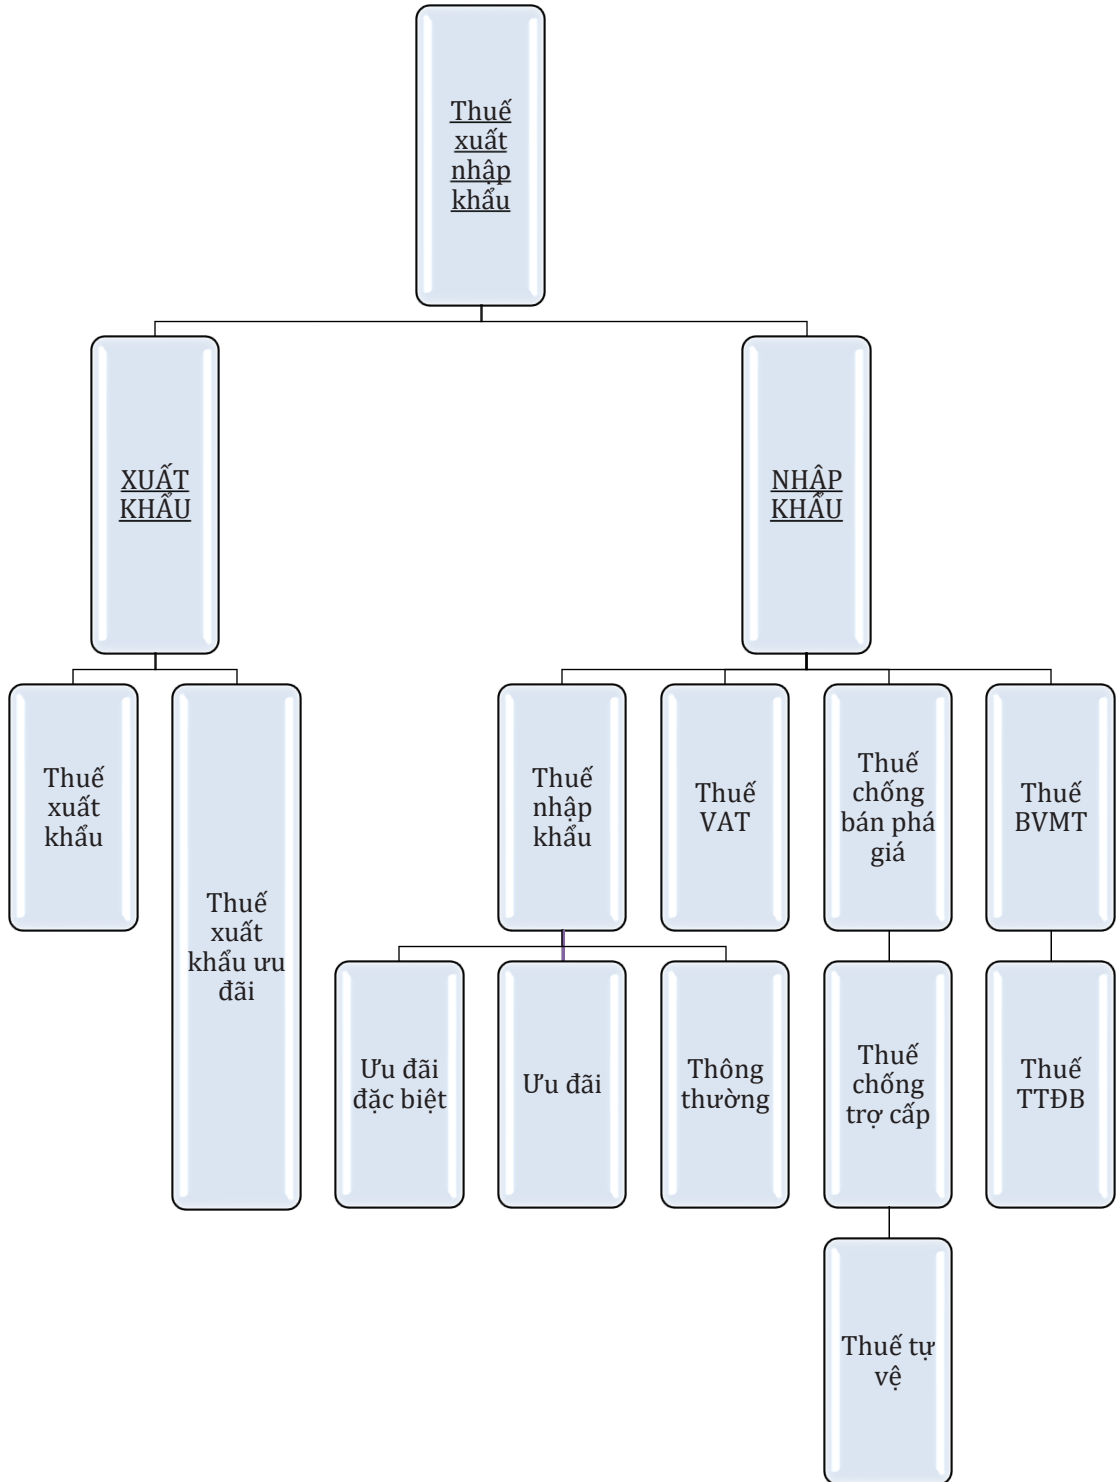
Thuế xuất nhập khẩu

XUẤT KHẨU

NHẬP KHẨU

Thuế xuất khẩu

Thuế xuất khẩu ưu đãi

Thuế nhập khẩu

Thuế VAT

Thuế chống bán phá giá

Thuế BVMT

Ưu đãi đặc biệt

Ưu đãi

Thông thường

Thuế chống trợ cấp

Thuế TTĐB

Thuế tự vệ